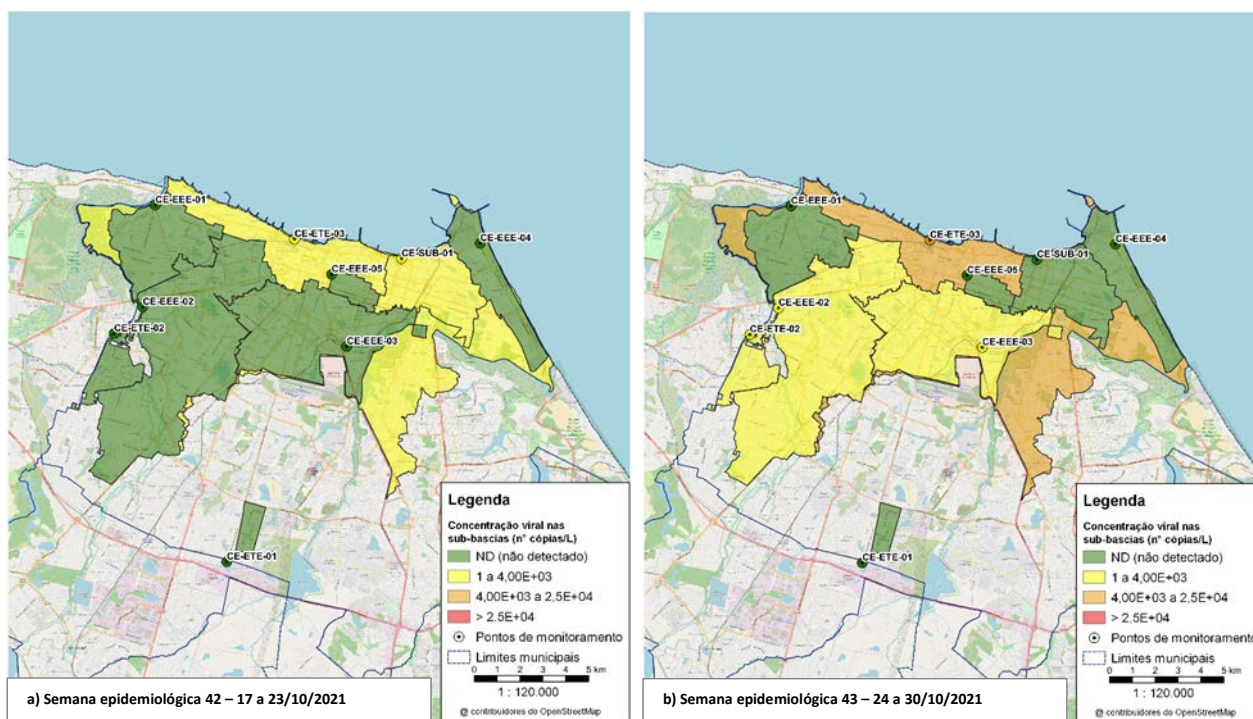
CE-EEE-01
CE-ETE-03
CE-SUB-01
CE-EEE-04
CE-EEE-05
CE-EEE-02
CE-ETE-02
CE-EEE-03
CE-ETE-01

Legenda
Concentração viral nas sub-bascias (n° cópias/L)
ND (não detectado)
1 a 4,00E+03
4,00E+03 a 2,5E+04
> 2,5E+04
Pontos de monitoramento
Limites municipais
0 1 2 3 4 5 km
1 : 120.000
@ contribuidores do OpenStreetMap

a) Semana epidemiológica 42 – 17 a 23/10/2021

CE-EEE-01
CE-ETE-03
CE-SUB-01
CE-EEE-04
CE-EEE-05
CE-EEE-02
CE-ETE-02
CE-EEE-03
CE-ETE-01

Legenda
Concentração viral nas sub-bascias (n° cópias/L)
ND (não detectado)
1 a 4,00E+03
4,00E+03 a 2,5E+04
> 2,5E+04
Pontos de monitoramento
Limites municipais
0 1 2 3 4 5 km
1 : 120.000
@ contribuidores do OpenStreetMap

b) Semana epidemiológica 43 – 24 a 30/10/2021